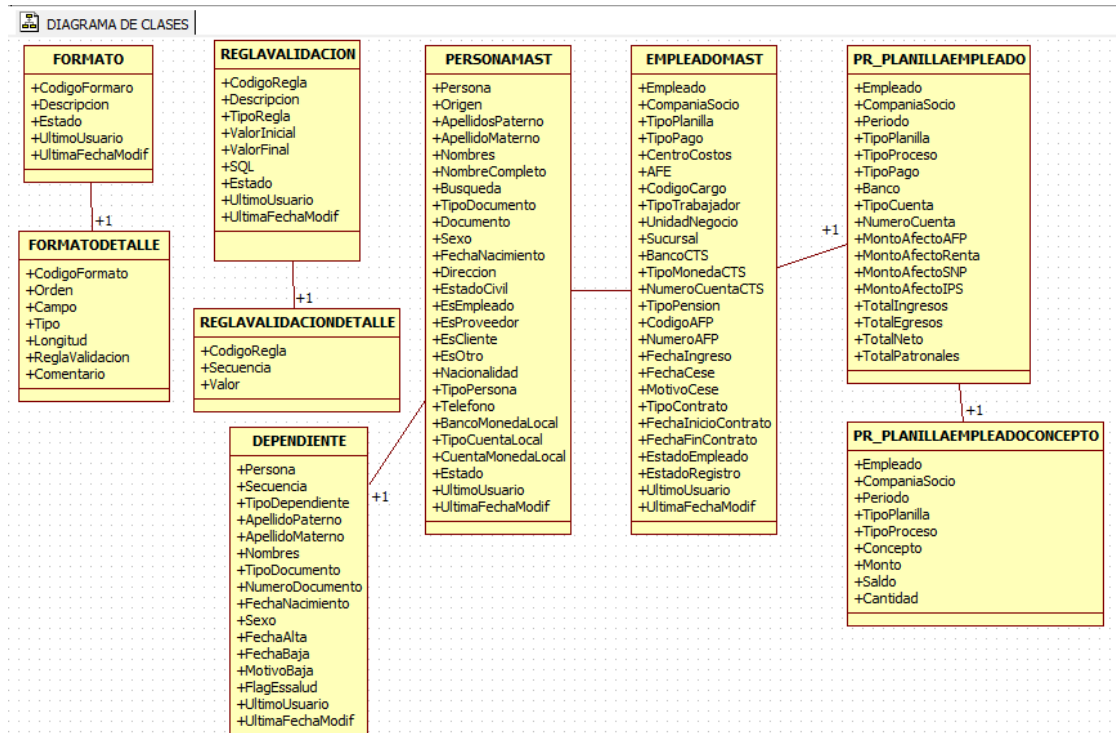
DIAGRAMA DE CLASES

FORMATO
+CodigoFormaro
+Descripcion
+Estado
+UltimoUsuario
+UltimaFechaModif

+1

FORMATODETALLE
+CodigoFormato
+Orden
+Campo
+Tipo
+Longitud
+ReglaValidacion
+Comentario

REGLAVALIDACION
+CodigoRegla
+Descripcion
+TipoRegla
+ValorInicial
+ValorFinal
+SQL
+Estado
+UltimoUsuario
+UltimaFechaModif

+1

REGLAVALIDACIONDETALLE
+CodigoRegla
+Secuencia
+Valor

PERSONAMAST
+Persona
+Origen
+ApellidosPaterno
+ApellidoMaterno
+Nombres
+NombreCompleto
+Busqueda
+TipoDocumento
+Documento
+Sexo
+FechaNacimiento
+Direccion
+EstadoCivil
+EsEmpleado
+EsProveedor
+EsCliente
+EsOtro
+Nacionalidad
+TipoPersona
+Telefono
+BancoMonedaLocal
+TipoCuentaLocal
+CuentaMonedaLocal
+Estado
+UltimoUsuario
+UltimaFechaModif

+1

DEPENDIENTE
+Persona
+Secuencia
+TipoDependiente
+ApellidoPaterno
+ApellidoMaterno
+Nombres
+TipoDocumento
+NumeroDocumento
+FechaNacimiento
+Sexo
+FechaAlta
+FechaBaja
+MotivoBaja
+FlagEssalud
+UltimoUsuario
+UltimaFechaModif

EMPLEADOMAST
+Empleado
+CompaniaSocio
+TipoPlanilla
+TipoPago
+CentroCostos
+AFE
+CodigoCargo
+TipoTrabajador
+UnidadNegocio
+Sucursal
+BancoCTS
+TipoMonedaCTS
+NumeroCuentaCTS
+TipoPension
+CodigoAFP
+NumeroAFP
+FechaIngreso
+FechaCese
+MotivoCese
+TipoContrato
+FechaInicioContrato
+FechaFinContrato
+EstadoEmpleado
+EstadoRegistro
+UltimoUsuario
+UltimaFechaModif

+1

PR_PLANILLAEMPLEADO
+Empleado
+CompaniaSocio
+Periodo
+TipoPlanilla
+TipoProceso
+TipoPago
+Banco
+TipoCuenta
+NumeroCuenta
+MontoAfectoAFP
+MontoAfectoRenta
+MontoAfectoSNP
+MontoAfectoIPS
+TotalIngresos
+TotalEgresos
+TotalNeto
+TotalPatronales

+1

PR_PLANILLAEMPLEADOCONCEPTO
+Empleado
+CompaniaSocio
+Periodo
+TipoPlanilla
+TipoProceso
+Concepto
+Monto
+Saldo
+Cantidad